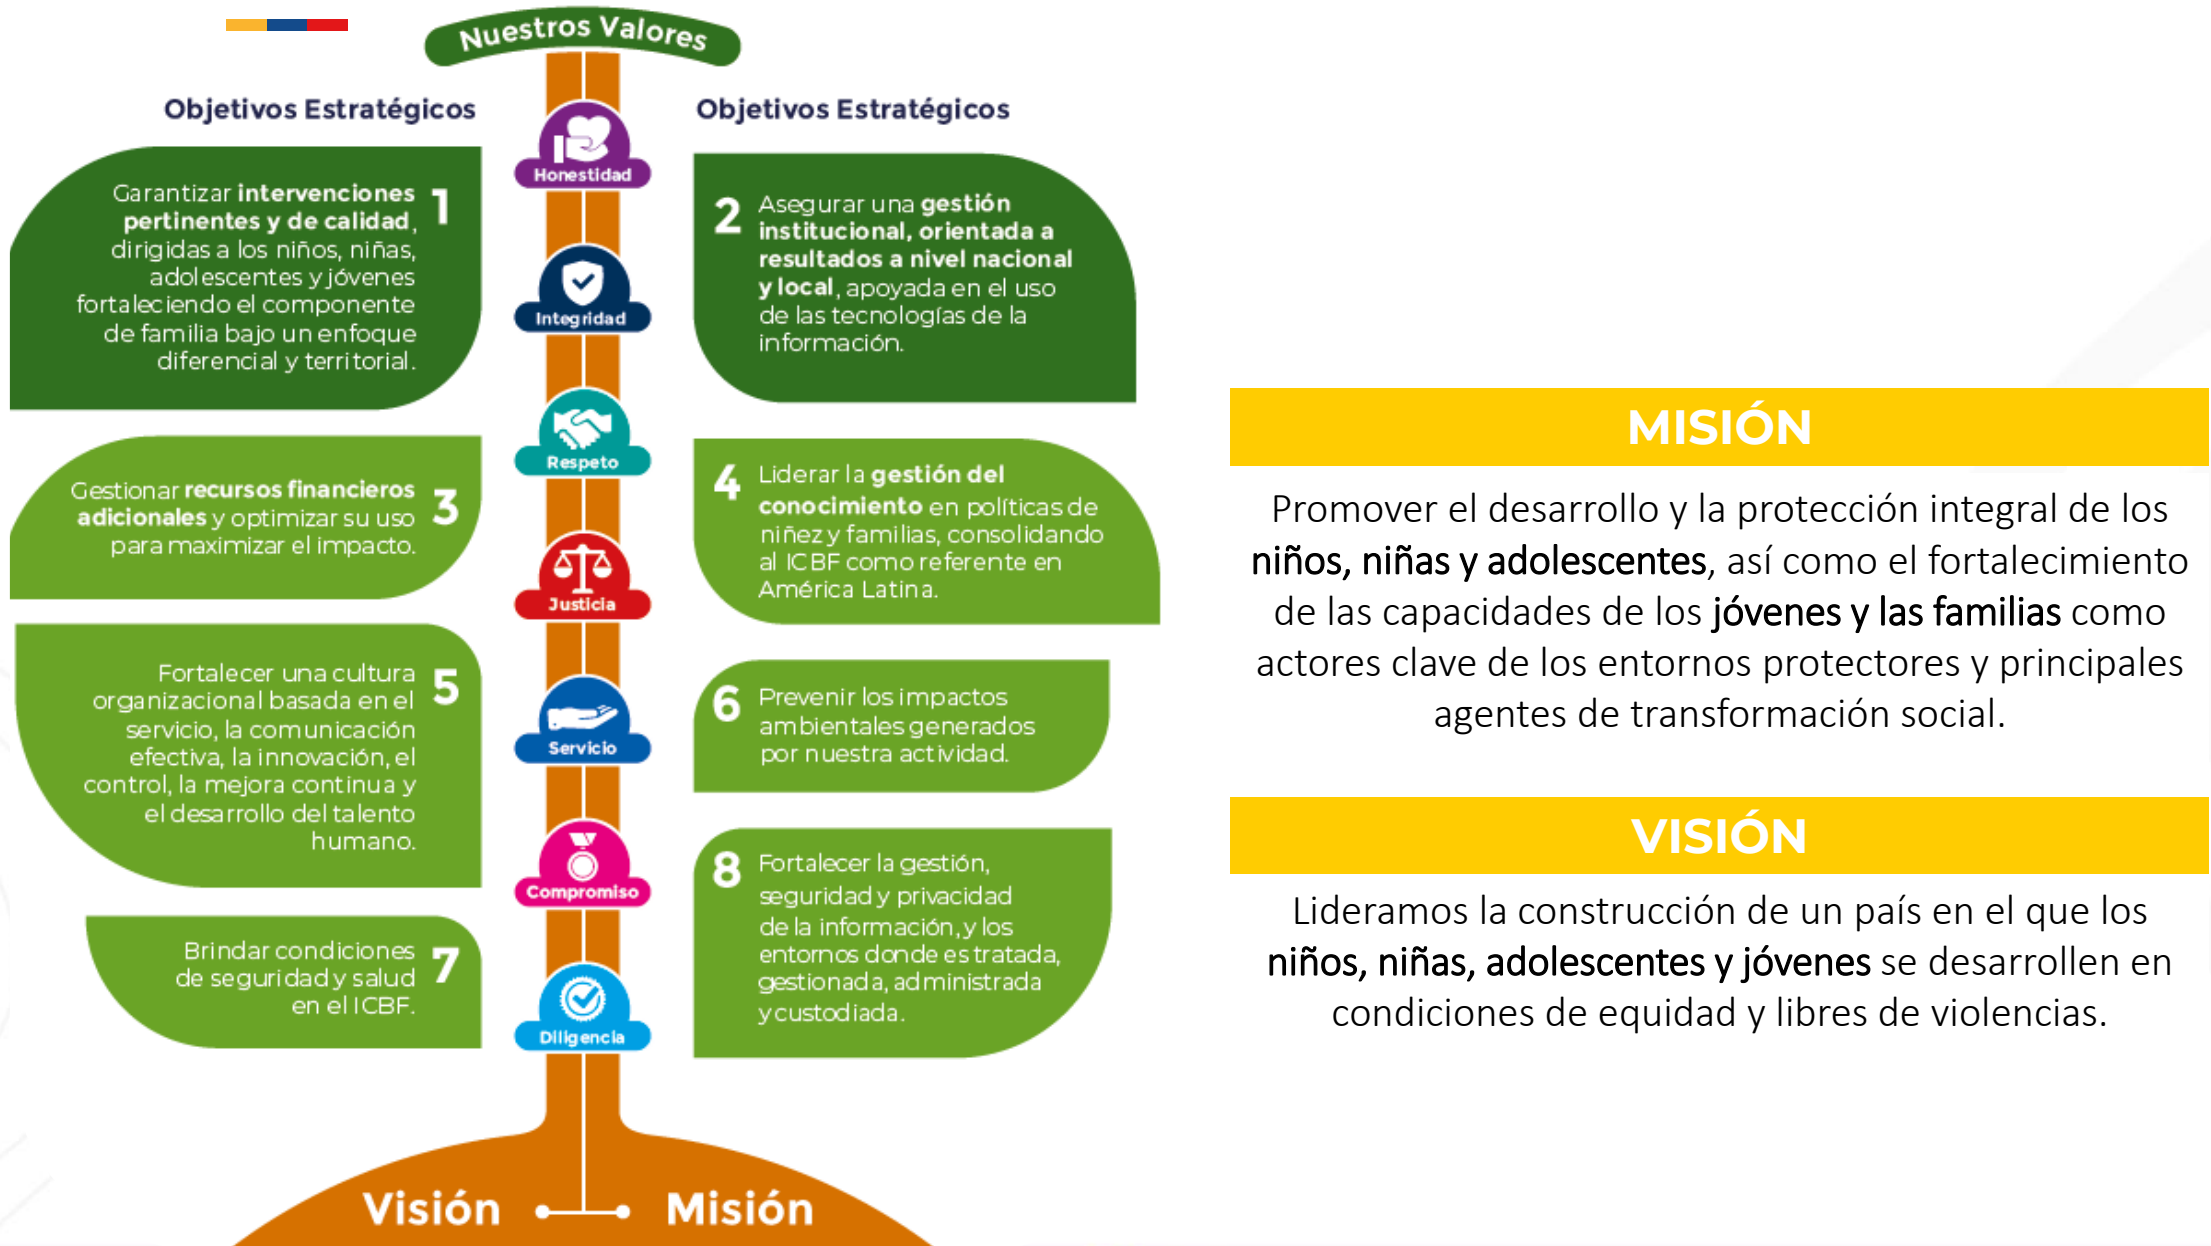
Nuestros Valores

Objetivos Estratégicos

Objetivos Estratégicos

Garantizar intervenciones pertinentes y de calidad, dirigidas a los niños, niñas, adolescentes y jóvenes fortaleciendo el componente de familia bajo un enfoque diferencial y territorial. 1

Honestidad

2 Asegurar una gestión institucional, orientada a resultados a nivel nacional y local, apoyada en el uso de las tecnologías de la información.

Integridad

Respeto

Gestionar recursos financieros adicionales y optimizar su uso para maximizar el impacto. 3

4 Liderar la gestión del conocimiento en políticas de niñez y familias, consolidando al ICBF como referente en América Latina.

Justicia

Fortalecer una cultura organizacional basada en el servicio, la comunicación efectiva, la innovación, el control, la mejora continua y el desarrollo del talento humano. 5

Servicio

6 Prevenir los impactos ambientales generados por nuestra actividad.

Compromiso

8 Fortalecer la gestión, seguridad y privacidad de la información, y los entornos donde es tratada, gestionada, administrada y custodiada.

Brindar condiciones de seguridad y salud en el ICBF. 7

Diligencia

Visión Misión

MISIÓN

Promover el desarrollo y la protección integral de los niños, niñas y adolescentes, así como el fortalecimiento de las capacidades de los jóvenes y las familias como actores clave de los entornos protectores y principales agentes de transformación social.

VISIÓN

Lideramos la construcción de un país en el que los niños, niñas, adolescentes y jóvenes se desarrollen en condiciones de equidad y libres de violencias.